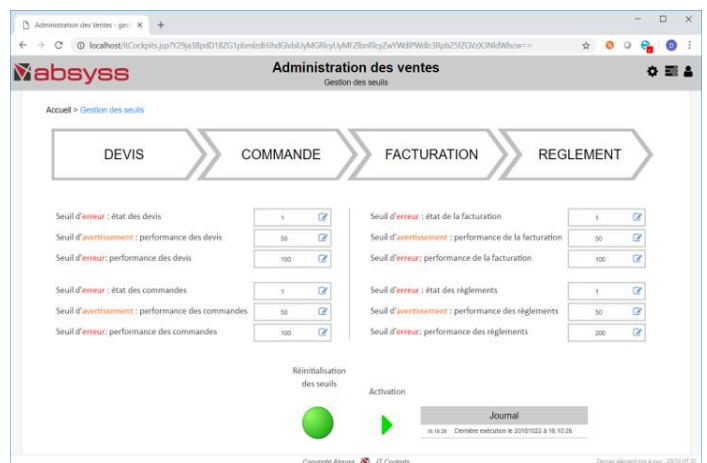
Administration des Ventes - gest ×  +

localhost/ItCockpits.jsp?Y29ja3BpdD1BZG1pbmlzdHJhdGlvbiUyMGRlcyUyMFZlbnRlcyZwYWdlPWdlc3Rpb25fZGVzX3NldWlscw==

absyss

Administration des ventes
Gestion des seuils

Accueil > Gestion des seuils

DEVIS
COMMANDE
FACTURATION
REGLEMENT

Seuil d'erreur : état des devis 1
Seuil d'avertissement : performance des devis 50
Seuil d'erreur: performance des devis 100

Seuil d'erreur : état des commandes 1
Seuil d'avertissement : performance des commandes 50
Seuil d'erreur: performance des commandes 100

Seuil d'erreur : état de la facturation 1
Seuil d'avertissement : performance de la facturation 50
Seuil d'erreur: performance de la facturation 100

Seuil d'erreur : état des règlements 1
Seuil d'avertissement : performance des règlements 50
Seuil d'erreur: performance des règlements 200

Réinitialisation des seuils

Activation

Journal
16:10:26 Dernière exécution le 20161022 à 16:10:26

Copyright Absyss IT Cockpits

Dernier élément mis à jour : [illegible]